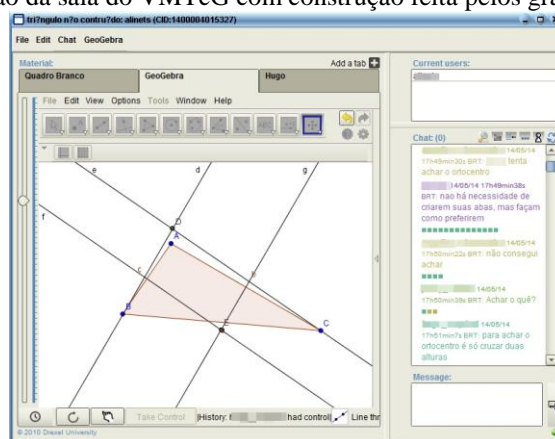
ão da sala do VMTcG com construção feita pelos gr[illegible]

tri?ngulo n?o contru?do: alinets (CID:1400004015327)

File Edit Chat GeoGebra

Material:

Add a tab

Quadro Branco

GeoGebra

Hugo

File Edit View Options Tools Window Help

e d g

f

D

c

a

B

E

C

Take Control

History: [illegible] had control

Line thr

© 2010 Drexel University

Current users:

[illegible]

Chat: (0)

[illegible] 14/05/14 17h49min30s BRT: tenta achar o ortocentro

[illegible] 14/05/14 17h49min38s BRT: nao há necessidade de criarem suas abas, mas façam como preferirem

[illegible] 14/05/14 17h50min22s BRT: não consegui achar

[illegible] 14/05/14 17h50min39s BRT: Achar o quê?

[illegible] 14/05/14 17h51min7s BRT: para achar o ortocentro é só cruzar duas alturas

Message: